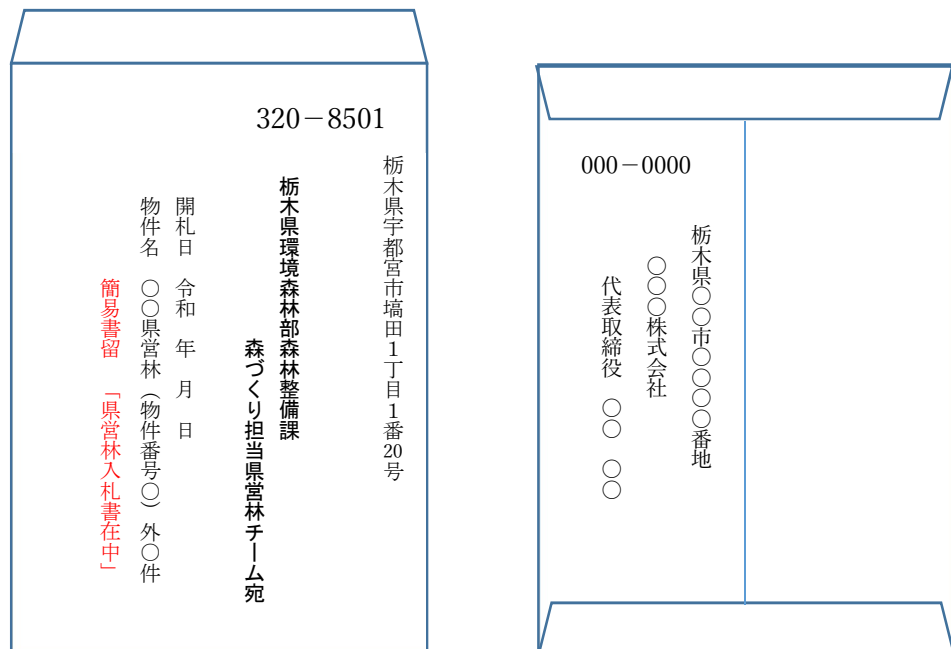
320－8501

栃木県宇都宮市塙田1丁目1番20号

栃木県環境森林部森林整備課

森づくり担当県営林チーム宛

開札日　令和　年　月　日

物件名　○○県営林（物件番号○）外○件

簡易書留　「県営林入札書在中」

000－0000

栃木県○○市○○○○番地

○○○株式会社

代表取締役　○○　○○